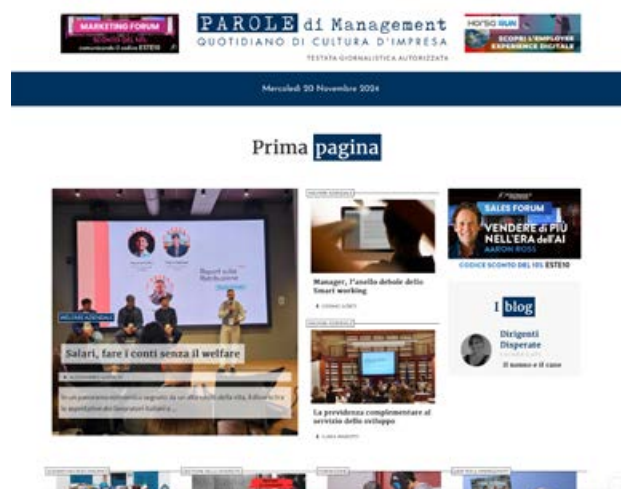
MARKETING FORUM

PAROLE di Management
QUOTIDIANO DI CULTURA D'IMPRESA
TESTATA GIORNALISTICA AUTORIZZATA

HORSA RUN
SCOPRI L'EMPLOYER EXPERIENCE DIGITALE

Mercoledì 20 Novembre 2024

Prima pagina

WELFARE AZIENDALE

Salari, fare i conti senza il welfare

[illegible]

Manager, l'anello debole dello Smart working

La previdenza complementare al servizio dello sviluppo

SALES FORUM
VENDERE di PIÙ NELL'ERA dell'AI
AARON ROSS
CODICE SCONTO DEL 10% ESTE10

I blog

Dirigenti Disperate

Il nonno e il cane